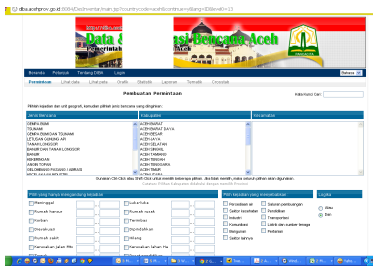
dibi.acehprov.go.id:8080/DesInventar/main.jsp?countrycode=aceh&continue=y&lang=ID&level=13

Data & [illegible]asi Bencana Aceh

Beranda Peta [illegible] Tentang DIBI Login

Pertanyaan Lihat data Lihat peta Grafik Statistik Laporan Tematik Crosstab

Pembuatan Pertanyaan

Pilihlah kejadian dan unit geografi, kemudian pilihlah jenis bencana yang diinginkan:

| Jenis Bencana | Kabupaten | Kecamatan |
|---|---|---|
| GEMPA BUMI | ACEH BARAT | |
| TSUNAMI | ACEH BARAT DAYA | |
| GEMPA BUMI DAN TSUNAMI | ACEH BESAR | |
| LETUSAN GUNUNG API | ACEH JAYA | |
| TANAH LONGSOR | ACEH SELATAN | |
| BANJIR DAN TANAH LONGSOR | ACEH SINGKIL | |
| BANJIR | ACEH TAMIANG | |
| KEKERINGAN | ACEH TENGAH | |
| ANGIN TOPAN | ACEH TENGGARA | |
| GELOMBANG PASANG / ABRASI | ACEH TIMUR | |

Gunakan Ctrl-Click atau Shift-Click untuk memilih beberapa pilihan, dan klik memilih, untuk pilihan semua pilihan akan digunakan.

Pilih yang hanya mengandung kerusakan

Meninggal
Rumah hancur
Korban
Dievakuasi
Rumah rusak
Kerusakan jalan Km.

Luka-luka
Rumah rusak
Terdampak
Direlokasi
Hilang
Kerusakan lahan Ha.

Pilih bidangan yang bersinggungan

Perusahaan air
Sektor kesehatan
Industri
Komunikasi
Pengungsi
Sektor lainnya

Saluran pembuangan
Pendidikan
Transportasi
Listrik dan sumber tenaga
Pertanian

Logika

Atau
Dan